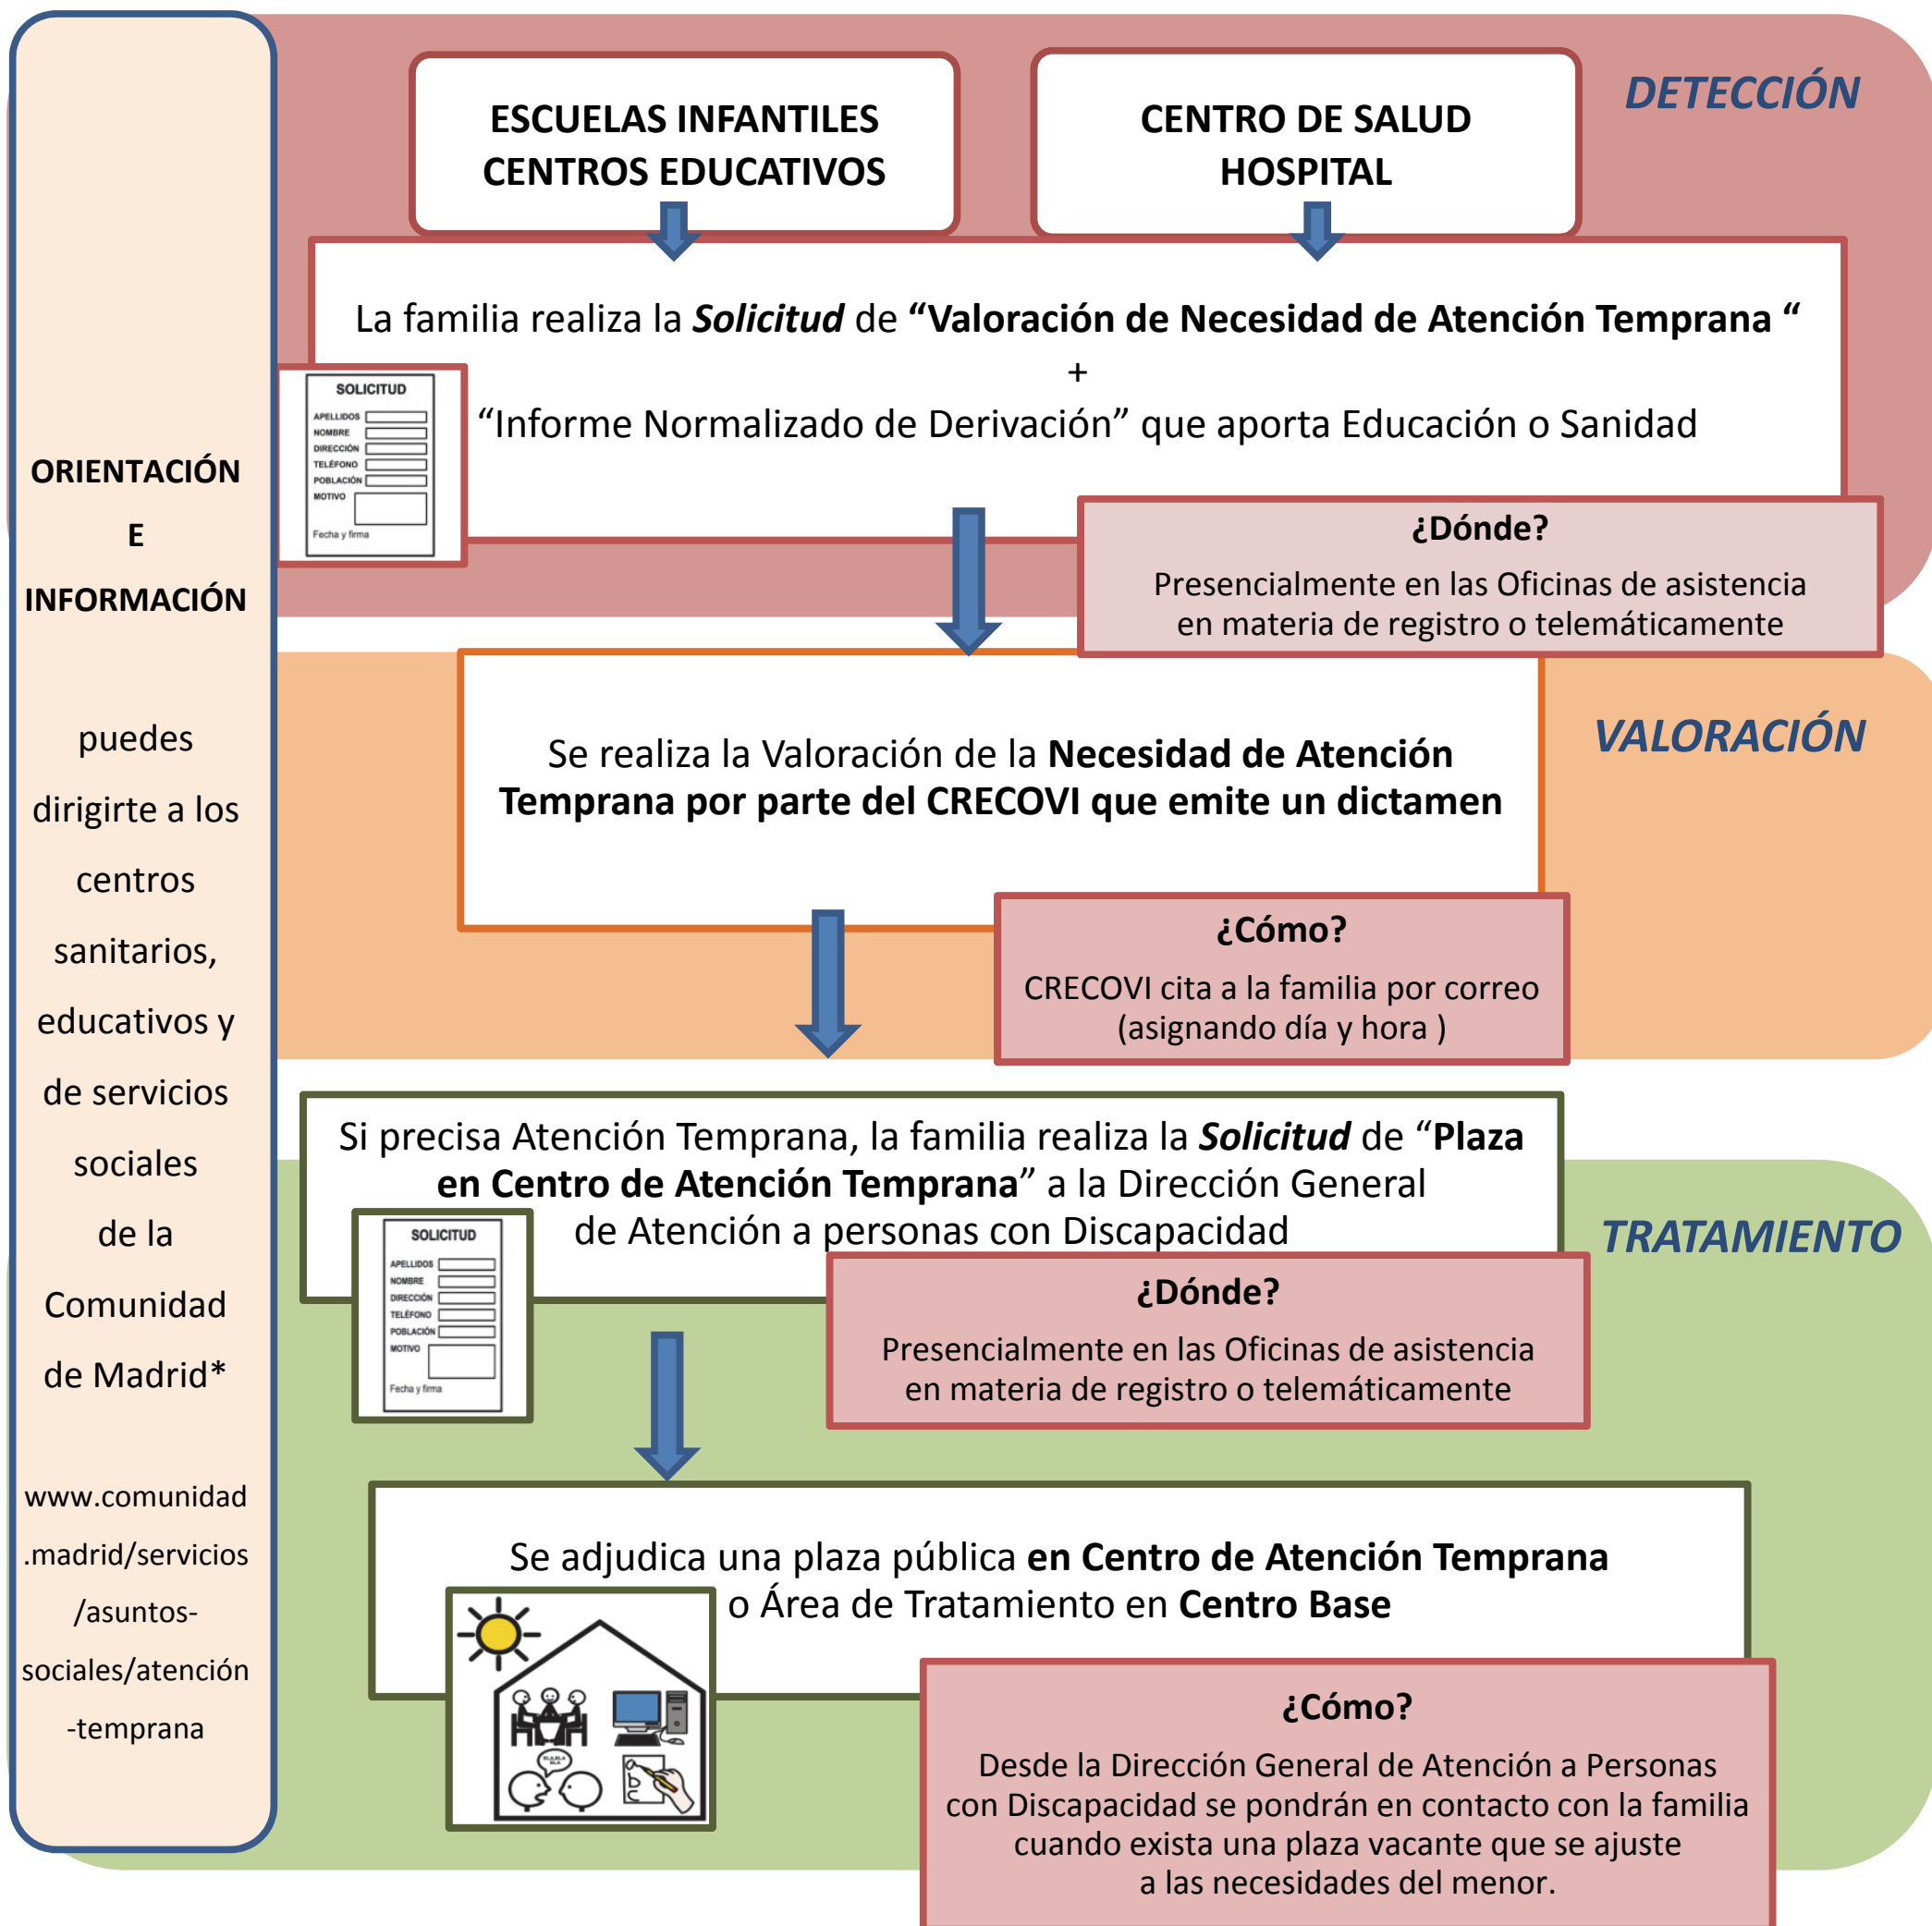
ORIENTACIÓN E INFORMACIÓN

puedes dirigirte a los centros sanitarios, educativos y de servicios sociales de la Comunidad de Madrid*

www.comunidad.madrid/servicios/asuntos-sociales/atención-temprana

DETECCIÓN

ESCUELAS INFANTILES
CENTROS EDUCATIVOS

CENTRO DE SALUD
HOSPITAL

La familia realiza la ***Solicitud*** de **"Valoración de Necesidad de Atención Temprana "**
+
"Informe Normalizado de Derivación" que aporta Educación o Sanidad

SOLICITUD
APELLIDOS
NOMBRE
DIRECCIÓN
TELÉFONO
POBLACIÓN
MOTIVO
Fecha y firma

**¿Dónde?**
Presencialmente en las Oficinas de asistencia en materia de registro o telemáticamente

VALORACIÓN

Se realiza la Valoración de la **Necesidad de Atención Temprana por parte del CRECOVI que emite un dictamen**

**¿Cómo?**
CRECOVI cita a la familia por correo (asignando día y hora )

TRATAMIENTO

Si precisa Atención Temprana, la familia realiza la ***Solicitud*** de "**Plaza en Centro de Atención Temprana**" a la Dirección General de Atención a personas con Discapacidad

SOLICITUD
APELLIDOS
NOMBRE
DIRECCIÓN
TELÉFONO
POBLACIÓN
MOTIVO
Fecha y firma

**¿Dónde?**
Presencialmente en las Oficinas de asistencia en materia de registro o telemáticamente

Se adjudica una plaza pública **en Centro de Atención Temprana** o Área de Tratamiento en **Centro Base**

**¿Cómo?**
Desde la Dirección General de Atención a Personas con Discapacidad se pondrán en contacto con la familia cuando exista una plaza vacante que se ajuste a las necesidades del menor.